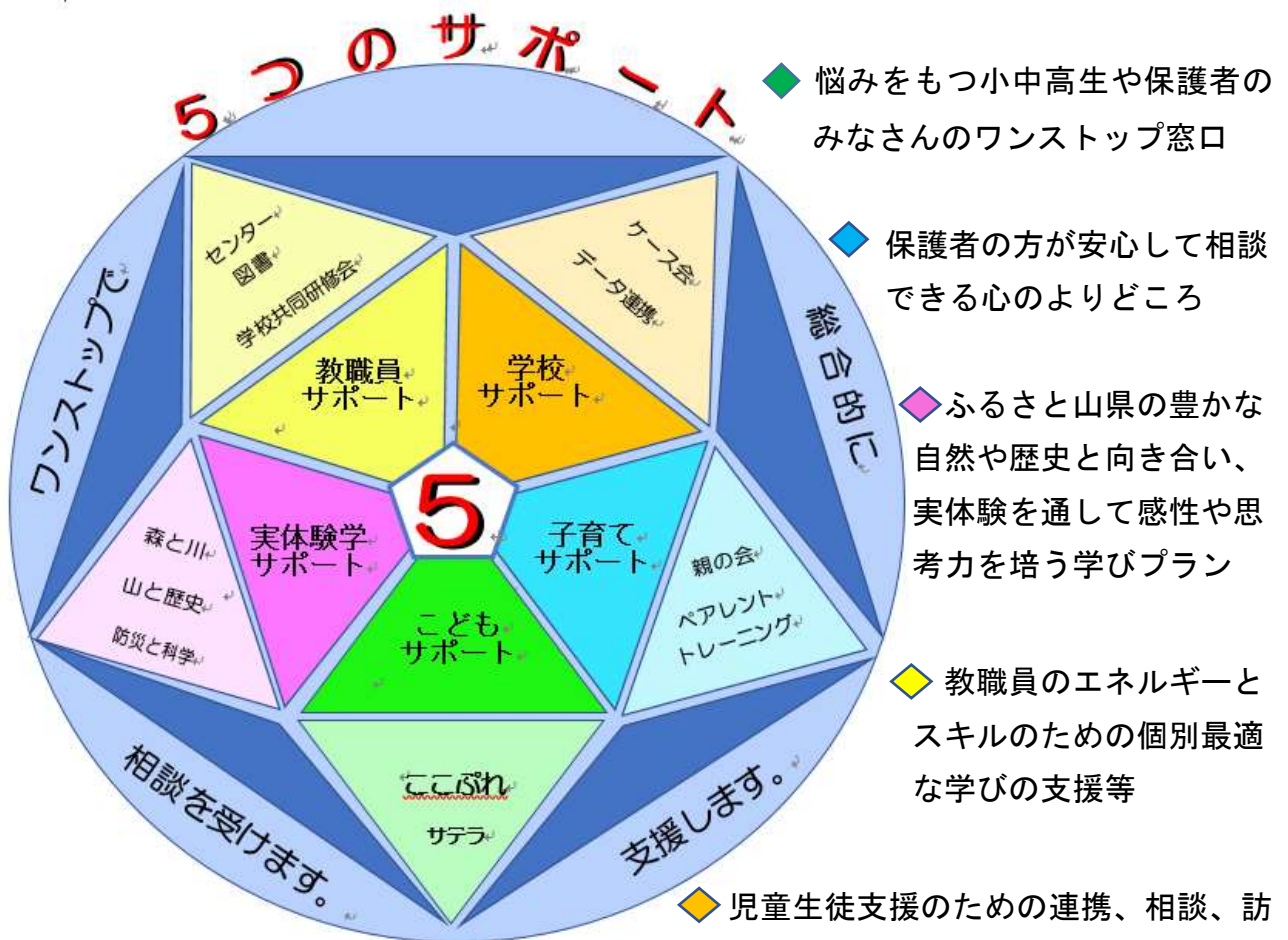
５つのサポート

ワンストップで

総合的に

相談を受けます。

支援します。

センター
図書
学校共同研修会

ケース会
データ連携

教職員
サポート

学校
サポート

５

実体験学
サポート

子育て
サポート

こども
サポート

森と川
山と歴史
防災と科学

親の会
ペアレント
トレーニング

ここぷれ
サテラ

◆悩みをもつ小中高生や保護者のみなさんのワンストップ窓口

◆保護者の方が安心して相談できる心のよりどころ

◆ふるさと山県の豊かな自然や歴史と向き合い、実体験を通して感性や思考力を培う学びプラン

◆教職員のエネルギーとスキルのための個別最適な学びの支援等

◆児童生徒支援のための連携、相談、訪